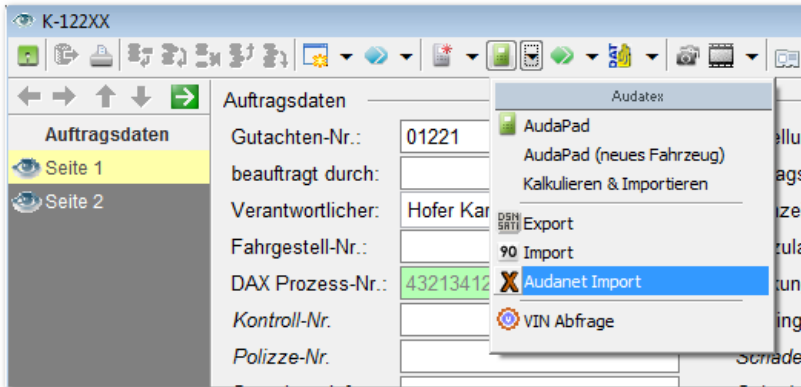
K-122XX

Auftragsdaten
Seite 1
Seite 2

Auftragsdaten
Gutachten-Nr.: 01221
beauftragt durch:
Verantwortlicher: Hofer Kar
Fahrgestell-Nr.:
DAX Prozess-Nr.: 43213412
Kontroll-Nr.
Polizze-Nr.

Audatex
AudaPad
AudaPad (neues Fahrzeug)
Kalkulieren & Importieren
Export
Import
Audanet Import
VIN Abfrage

ellu
ags
ze
zula
kun
ing
Schade